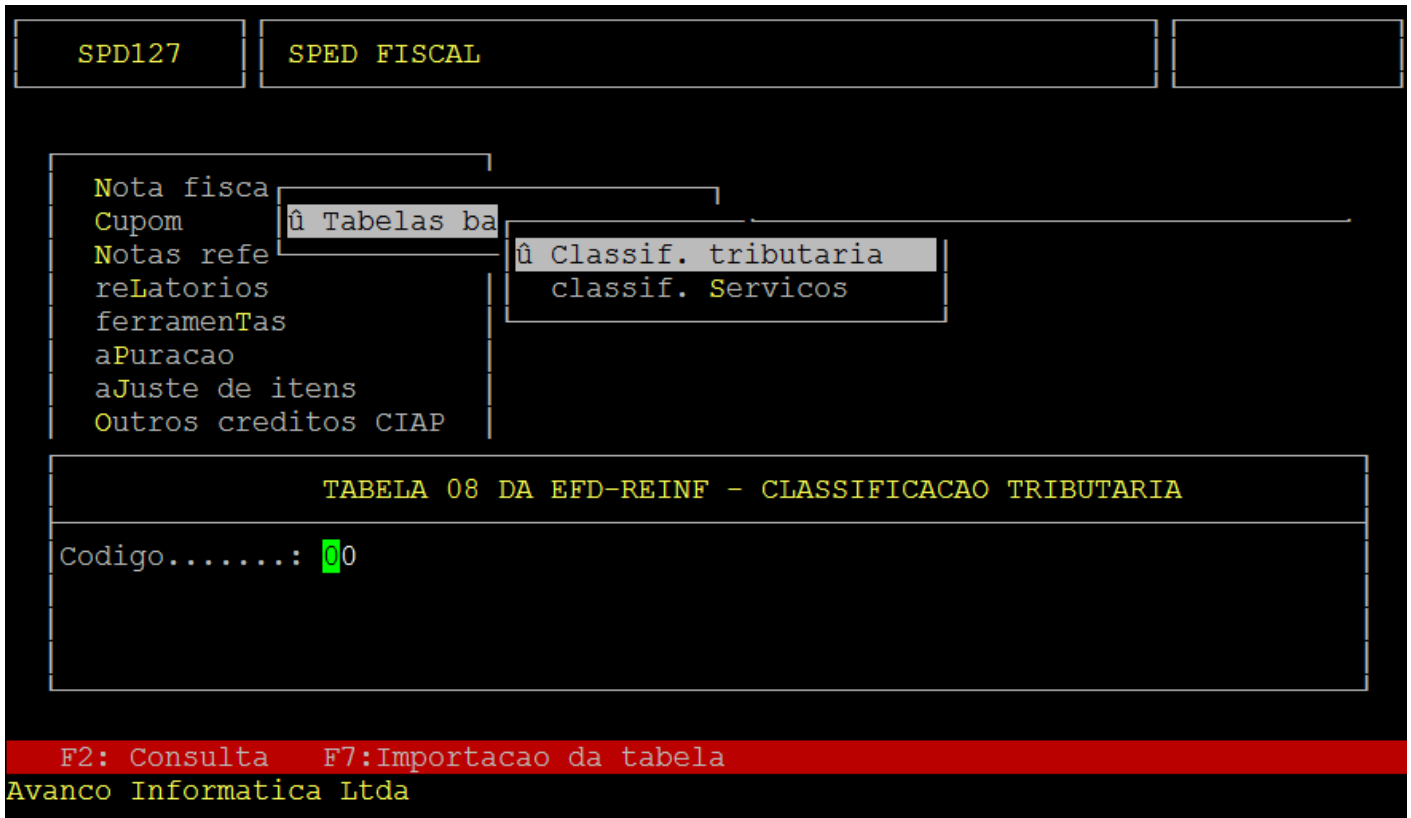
SPD127

SPED FISCAL

Nota fisca
Cupom
Notas refe
reLatorios
ferramenTas
aPuracao
aJuste de itens
Outros creditos CIAP

û Tabelas ba

û Classif. tributaria
classif. Servicos

TABELA 08 DA EFD-REINF - CLASSIFICACAO TRIBUTARIA

Codigo.......: 00

F2: Consulta F7:Importacao da tabela
Avanco Informatica Ltda